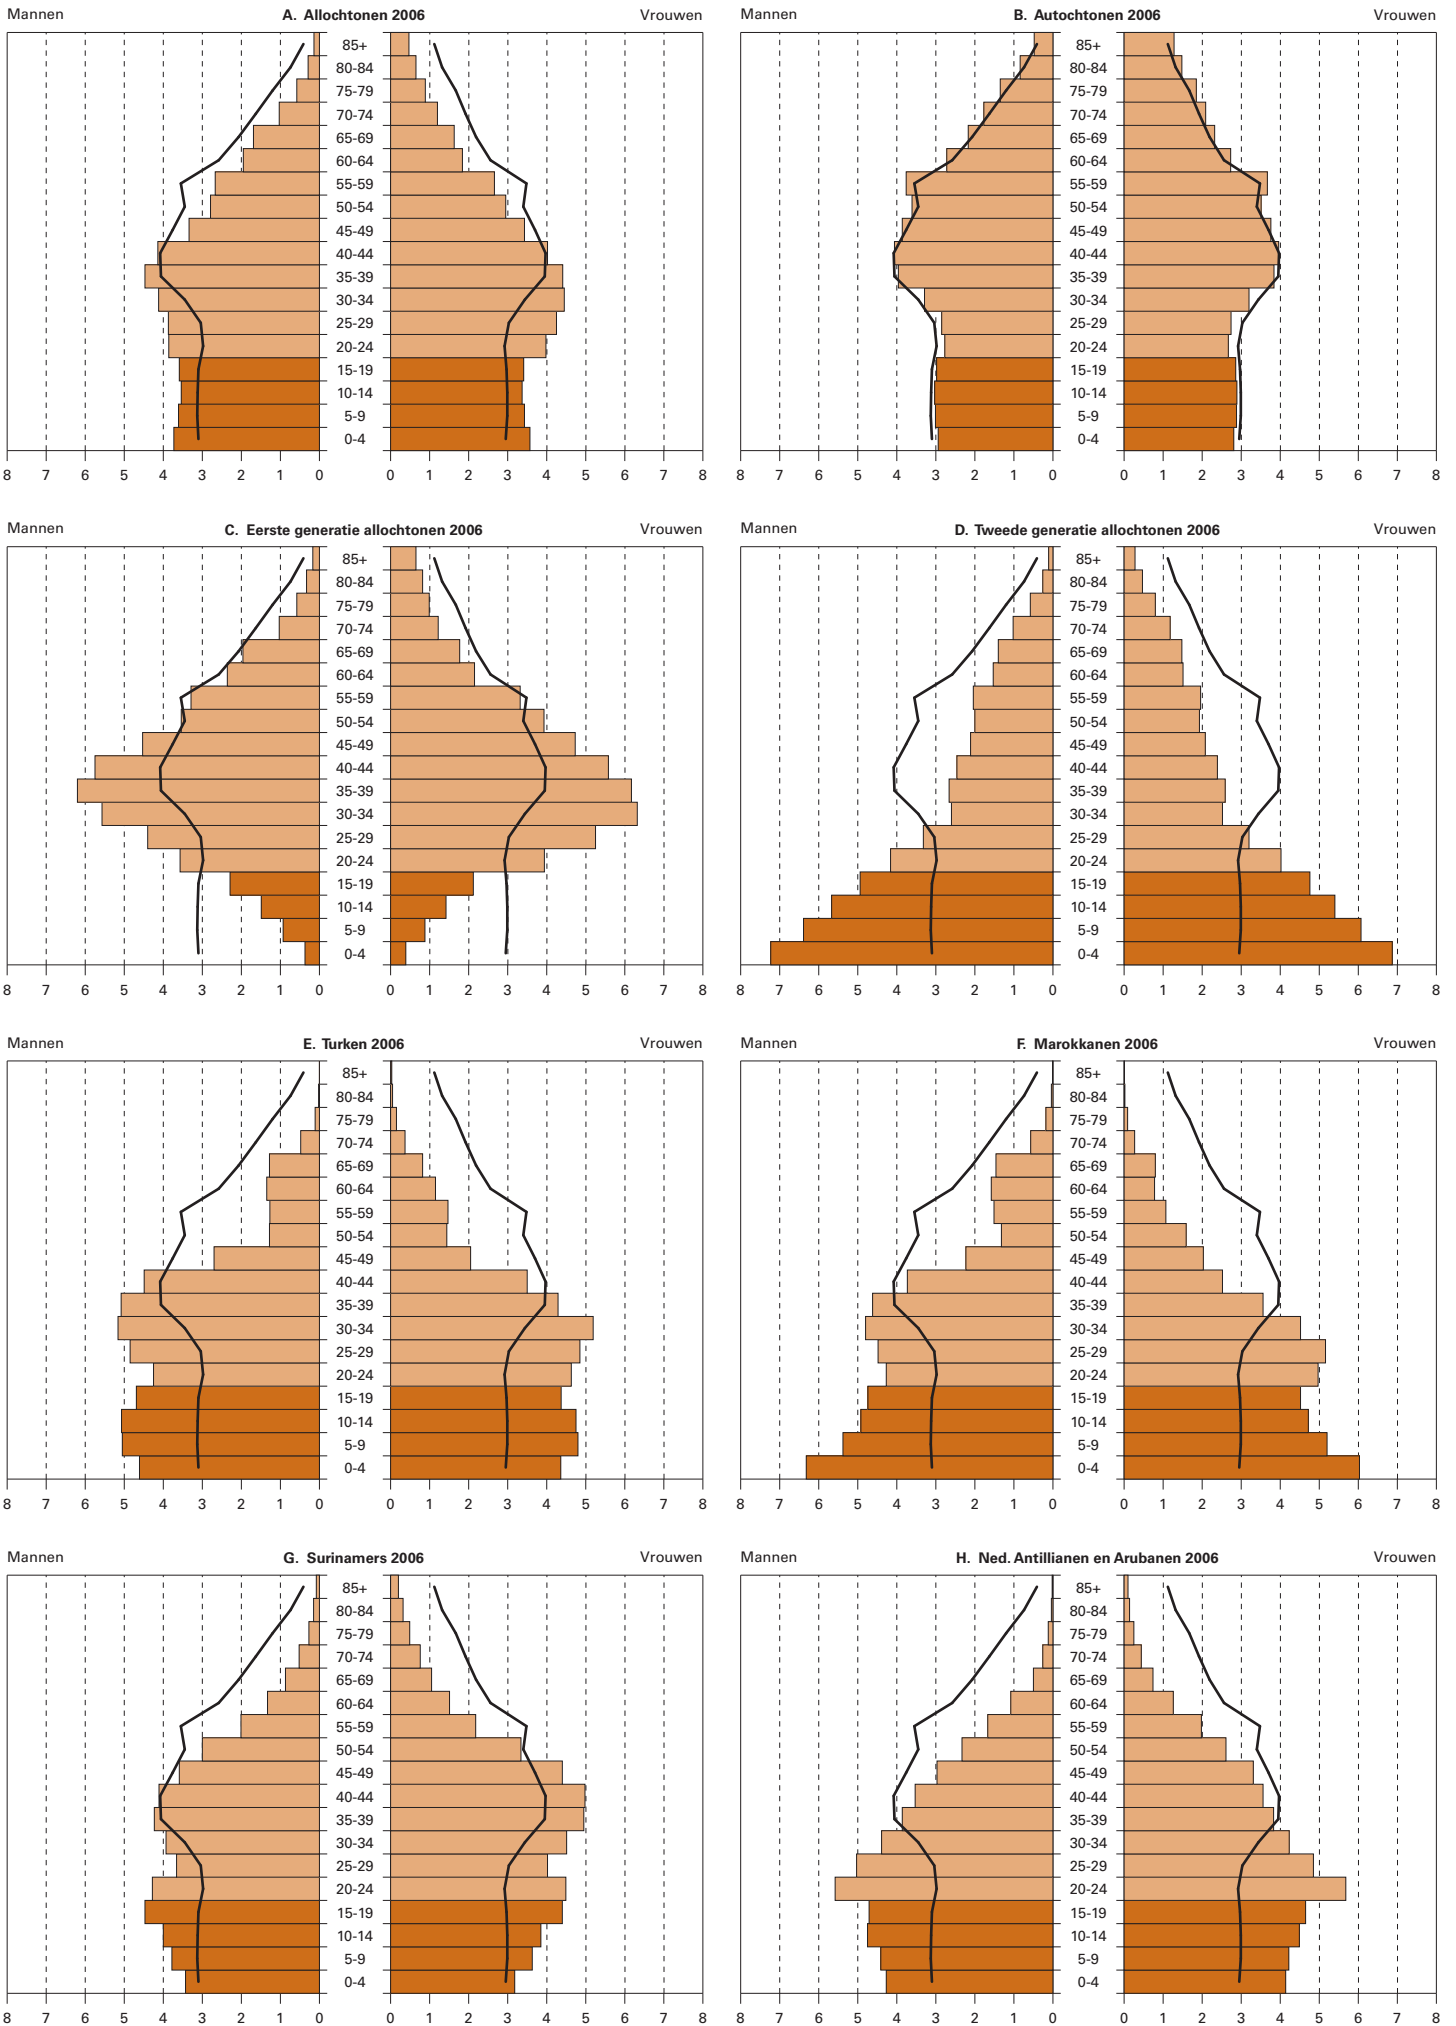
Mannen
A. Allochtonen 2006
Vrouwen

85+
80-84
75-79
70-74
65-69
60-64
55-59
50-54
45-49
40-44
35-39
30-34
25-29
20-24
15-19
10-14
5-9
0-4

8 7 6 5 4 3 2 1 0
0 1 2 3 4 5 6 7 8

Mannen
B. Autochtonen 2006
Vrouwen

85+
80-84
75-79
70-74
65-69
60-64
55-59
50-54
45-49
40-44
35-39
30-34
25-29
20-24
15-19
10-14
5-9
0-4

8 7 6 5 4 3 2 1 0
0 1 2 3 4 5 6 7 8

Mannen
C. Eerste generatie allochtonen 2006
Vrouwen

85+
80-84
75-79
70-74
65-69
60-64
55-59
50-54
45-49
40-44
35-39
30-34
25-29
20-24
15-19
10-14
5-9
0-4

8 7 6 5 4 3 2 1 0
0 1 2 3 4 5 6 7 8

Mannen
D. Tweede generatie allochtonen 2006
Vrouwen

85+
80-84
75-79
70-74
65-69
60-64
55-59
50-54
45-49
40-44
35-39
30-34
25-29
20-24
15-19
10-14
5-9
0-4

8 7 6 5 4 3 2 1 0
0 1 2 3 4 5 6 7 8

Mannen
E. Turken 2006
Vrouwen

85+
80-84
75-79
70-74
65-69
60-64
55-59
50-54
45-49
40-44
35-39
30-34
25-29
20-24
15-19
10-14
5-9
0-4

8 7 6 5 4 3 2 1 0
0 1 2 3 4 5 6 7 8

Mannen
F. Marokkanen 2006
Vrouwen

85+
80-84
75-79
70-74
65-69
60-64
55-59
50-54
45-49
40-44
35-39
30-34
25-29
20-24
15-19
10-14
5-9
0-4

8 7 6 5 4 3 2 1 0
0 1 2 3 4 5 6 7 8

Mannen
G. Surinamers 2006
Vrouwen

85+
80-84
75-79
70-74
65-69
60-64
55-59
50-54
45-49
40-44
35-39
30-34
25-29
20-24
15-19
10-14
5-9
0-4

8 7 6 5 4 3 2 1 0
0 1 2 3 4 5 6 7 8

Mannen
H. Ned. Antillianen en Arubanen 2006
Vrouwen

85+
80-84
75-79
70-74
65-69
60-64
55-59
50-54
45-49
40-44
35-39
30-34
25-29
20-24
15-19
10-14
5-9
0-4

8 7 6 5 4 3 2 1 0
0 1 2 3 4 5 6 7 8